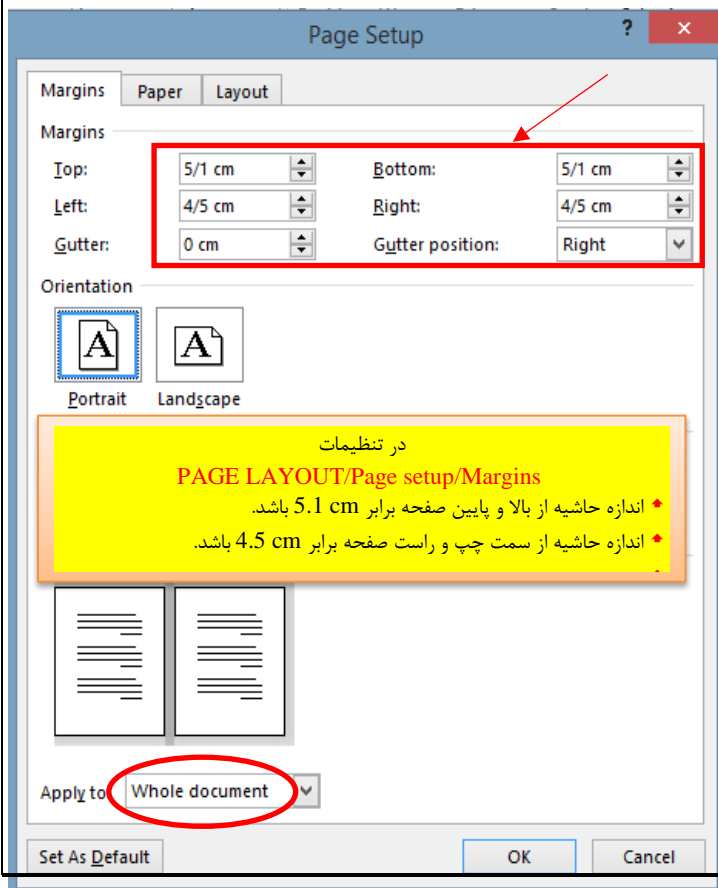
Page Setup

?

Margins Paper Layout

Margins

Top: 5/1 cm Bottom: 5/1 cm

Left: 4/5 cm Right: 4/5 cm

Gutter: 0 cm Gutter position: Right

Orientation

Portrait Landscape

در تنظیمات

PAGE LAYOUT/Page setup/Margins

اندازه حاشیه از بالا و پایین صفحه برابر 5.1 cm باشد.

اندازه حاشیه از سمت چپ و راست صفحه برابر 4.5 cm باشد.

Apply to: Whole document

Set As Default OK Cancel